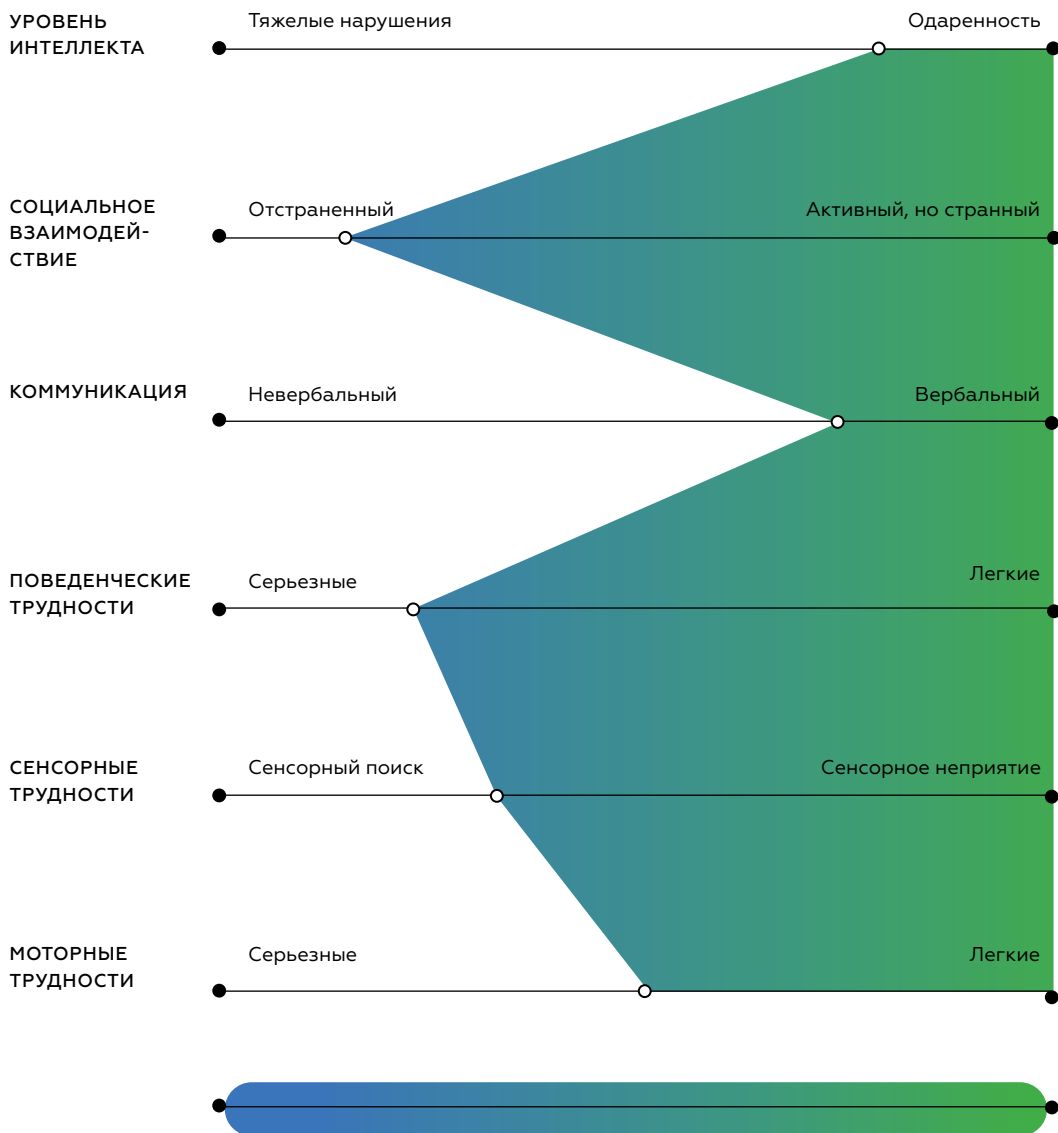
УРОВЕНЬ ИНТЕЛЛЕКТА
Тяжелые нарушения
Одаренность

СОЦИАЛЬНОЕ ВЗАИМОДЕЙСТВИЕ
Отстраненный
Активный, но странный

КОММУНИКАЦИЯ
Невербальный
Вербальный

ПОВЕДЕНЧЕСКИЕ ТРУДНОСТИ
Серьезные
Легкие

СЕНСОРНЫЕ ТРУДНОСТИ
Сенсорный поиск
Сенсорное неприятие

МОТОРНЫЕ ТРУДНОСТИ
Серьезные
Легкие